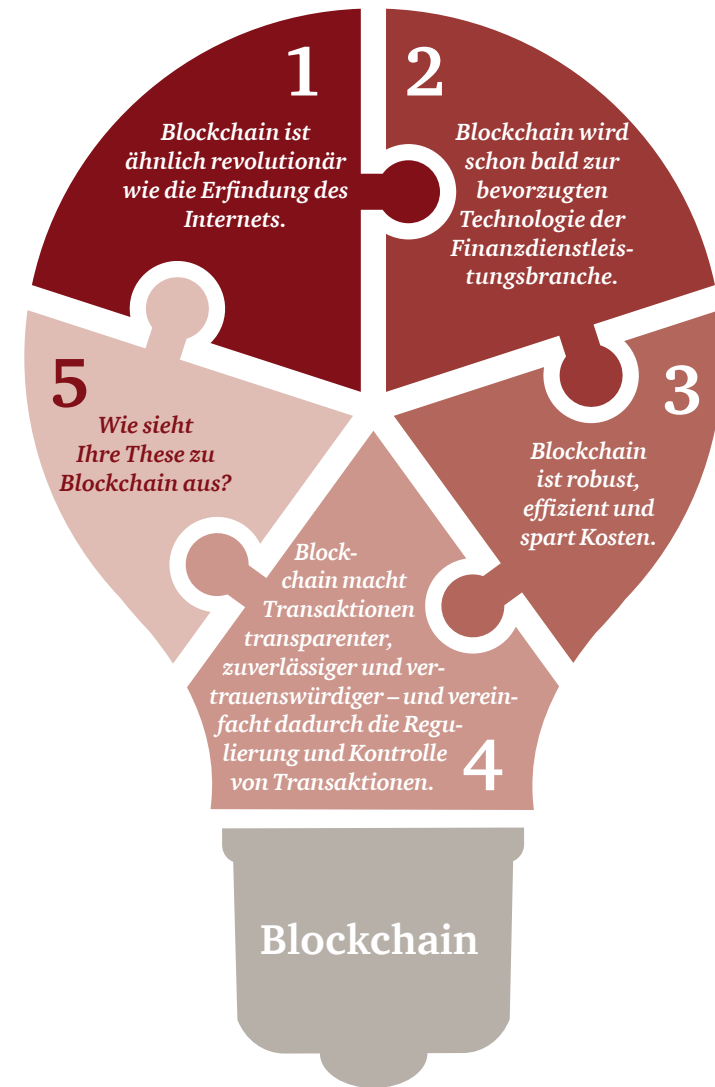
1
Blockchain ist ähnlich revolutionär wie die Erfindung des Internets.

2
Blockchain wird schon bald zur bevorzugten Technologie der Finanzdienstleistungsbranche.

3
Blockchain ist robust, effizient und spart Kosten.

4
Blockchain macht Transaktionen transparenter, zuverlässiger und vertrauenswürdiger – und vereinfacht dadurch die Regulierung und Kontrolle von Transaktionen.

5
Wie sieht Ihre These zu Blockchain aus?

Blockchain